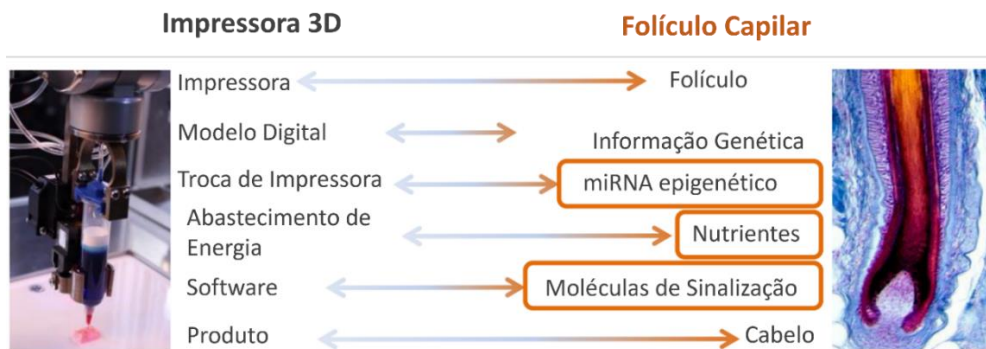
Impressora 3D

Folículo Capilar

Impressora

Folículo

Modelo Digital

Informação Genética

Troca de Impressora

miRNA epigenético

Abastecimento de Energia

Nutrientes

Software

Moléculas de Sinalização

Produto

Cabelo